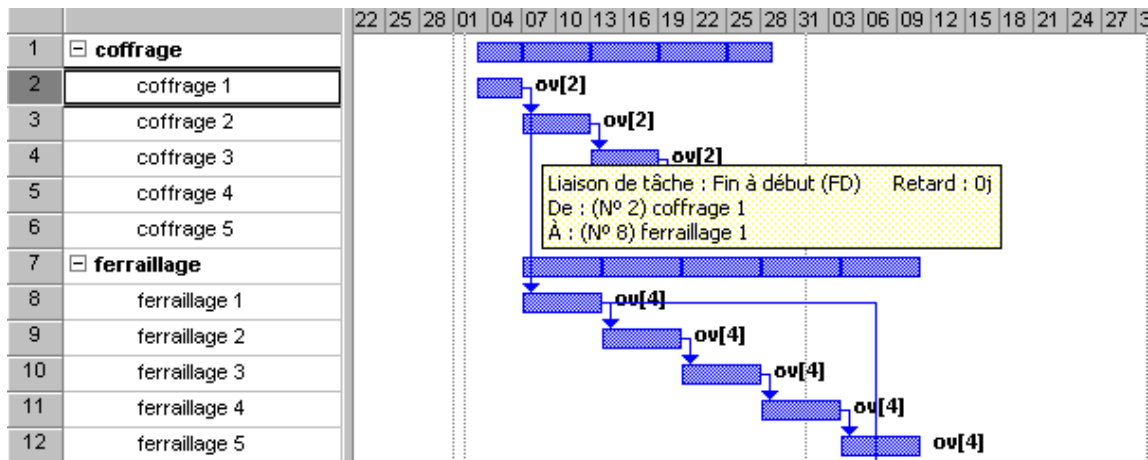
| | | 22 | 25 | 28 | 01 | 04 | 07 | 10 | 13 | 16 | 19 | 22 | 25 | 28 | 31 | 03 | 06 | 09 | 12 | 15 | 18 | 21 | 24 | 27 | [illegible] |
|---|---|---|---|---|---|---|---|---|---|---|---|---|---|---|---|---|---|---|---|---|---|---|---|---|---|
| 1 | ⊟ coffrage | | | | | | | | | | | | | | | | | | | | | | | | |
| 2 | coffrage 1 | | | | | | | | | | | | | | | | | | | | | | | | |
| 3 | coffrage 2 | | | | | | | | | | | | | | | | | | | | | | | | |
| 4 | coffrage 3 | | | | | | | | | | | | | | | | | | | | | | | | |
| 5 | coffrage 4 | | | | | | | | | | | | | | | | | | | | | | | | |
| 6 | coffrage 5 | | | | | | | | | | | | | | | | | | | | | | | | |
| 7 | ⊟ ferraillage | | | | | | | | | | | | | | | | | | | | | | | | |
| 8 | ferraillage 1 | | | | | | | | | | | | | | | | | | | | | | | | |
| 9 | ferraillage 2 | | | | | | | | | | | | | | | | | | | | | | | | |
| 10 | ferraillage 3 | | | | | | | | | | | | | | | | | | | | | | | | |
| 11 | ferraillage 4 | | | | | | | | | | | | | | | | | | | | | | | | |
| 12 | ferraillage 5 | | | | | | | | | | | | | | | | | | | | | | | | |

ov[2]
ov[2]
ov[2]

Liaison de tâche : Fin à début (FD) Retard : 0j
De : (Nº 2) coffrage 1
À : (Nº 8) ferraillage 1

ov[4]
ov[4]
ov[4]
ov[4]
ov[4]